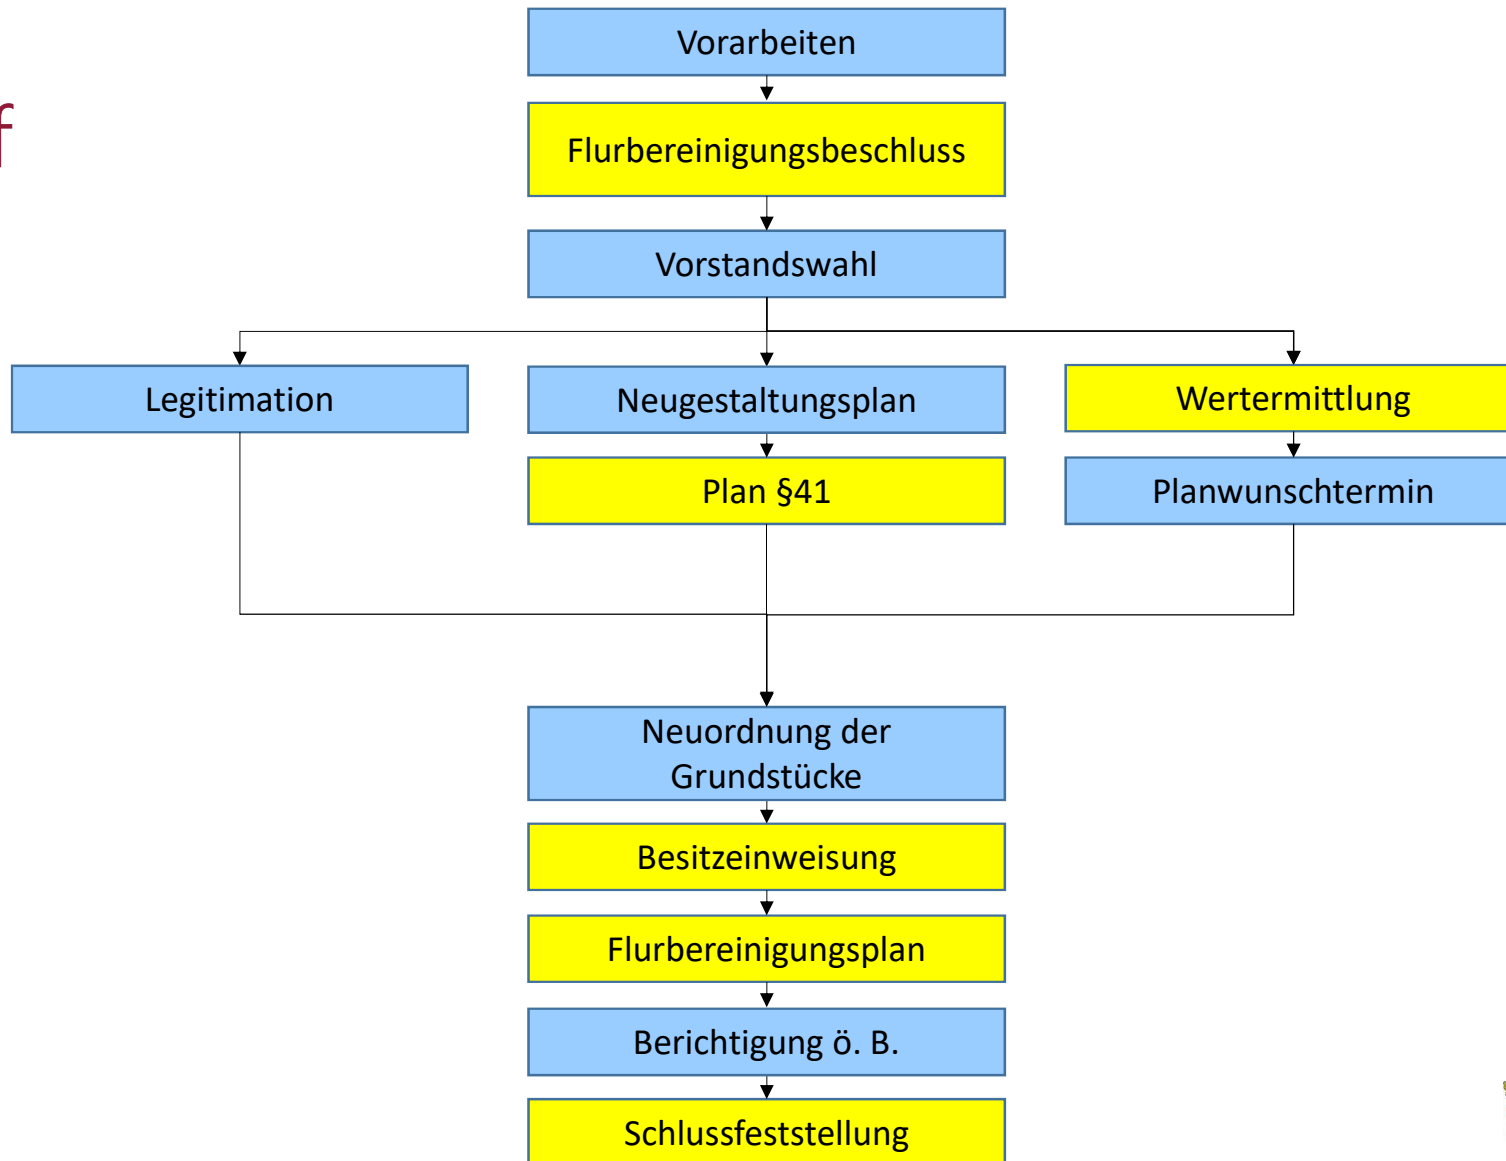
f

Vorarbeiten

Flurbereinigungsbeschluss

Vorstandswahl

Legitimation

Neugestaltungsplan

Wertermittlung

Plan §41

Planwunschtermin

Neuordnung der Grundstücke

Besitzeinweisung

Flurbereinigungsplan

Berichtigung ö. B.

Schlussfeststellung